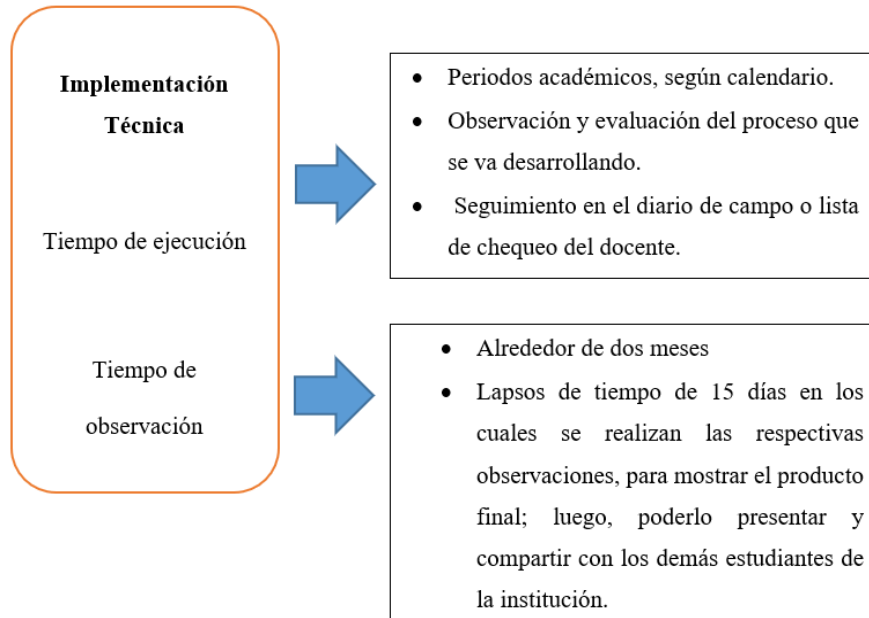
**Implementación Técnica**

Tiempo de ejecución

Tiempo de observación

- Periodos académicos, según calendario.
- Observación y evaluación del proceso que se va desarrollando.
- Seguimiento en el diario de campo o lista de chequeo del docente.

- Alrededor de dos meses
- Lapsos de tiempo de 15 días en los cuales se realizan las respectivas observaciones, para mostrar el producto final; luego, poderlo presentar y compartir con los demás estudiantes de la institución.